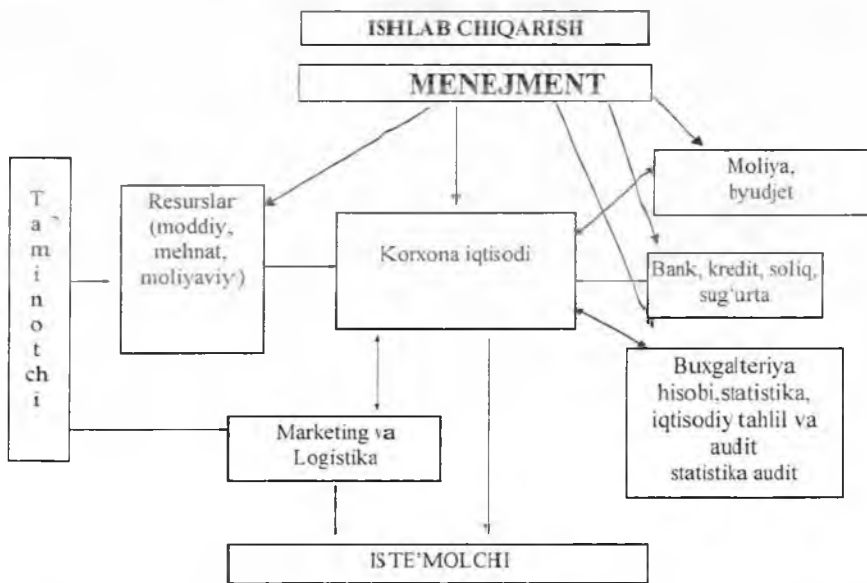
ISHLAB CHIQARISH

MENEJMENT

T a' m i n o t ch i

Resurslar (moddiy, mehnat, moliyaviy)

Korxona iqtisodi

Moliya, byudjet

Bank, kredit, soliq, sug'urta

Buxgalteriya hisobi,statistika, iqtisodiy tahlil va audit statistika audit

Marketing va Logistika

ISTE'MOLCHI